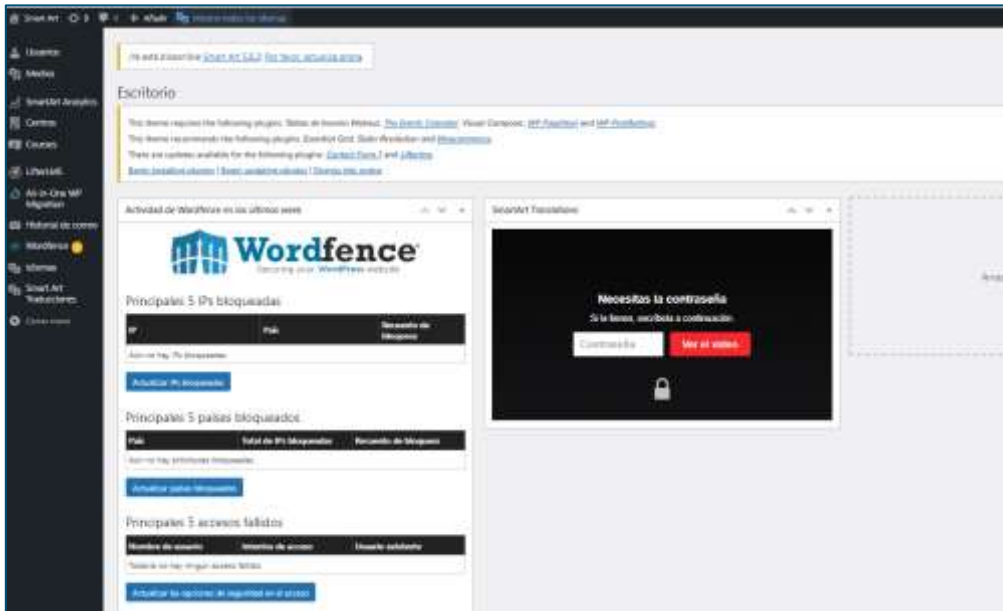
Smart Art 3 0 + Añadir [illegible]

Usuarios
Medios
SmartArt Analytics
Centros
Courses
LifterLMS
All-in-One WP Migration
Historial de correo
Wordfence
Idiomas
Smart Art Traducciones
Cerrar menú

¡Ya está disponible Smart Art 5.8.3! Por favor, actualiza ahora.

Escritorio

This theme requires the following plugins: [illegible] The Events Calendar, Visual Composer, WP FlowPlayer and WP PostRatings.
This theme recommends the following plugins: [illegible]
There are updates available for the following plugins: Contact Form 7 and LifterLMS.
Begin installing plugins | Begin updating plugins | Dismiss this notice

Actividad de WordFence en los últimos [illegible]

Wordfence
Securing your WordPress website

Principales 5 IPs bloqueadas

| IP | País | Recuento de bloqueos |
|---|---|---|
| Aún no hay IPs bloqueadas | | |

Actualizar IPs bloqueadas

Principales 5 países bloqueados

| País | Total de IPs bloqueadas | Recuento de bloqueos |
|---|---|---|
| Aún no hay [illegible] bloqueados | | |

Actualizar países bloqueados

Principales 5 accesos fallidos

| Nombre de usuario | Intentos de acceso | Usuario existente |
|---|---|---|
| Todavía no hay ningún acceso fallido | | |

Actualizar las opciones de seguridad en el acceso

SmartArt Translations

Necesitas la contraseña
Si la tienes, escríbela a continuación
Contraseña
Ver el video

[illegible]